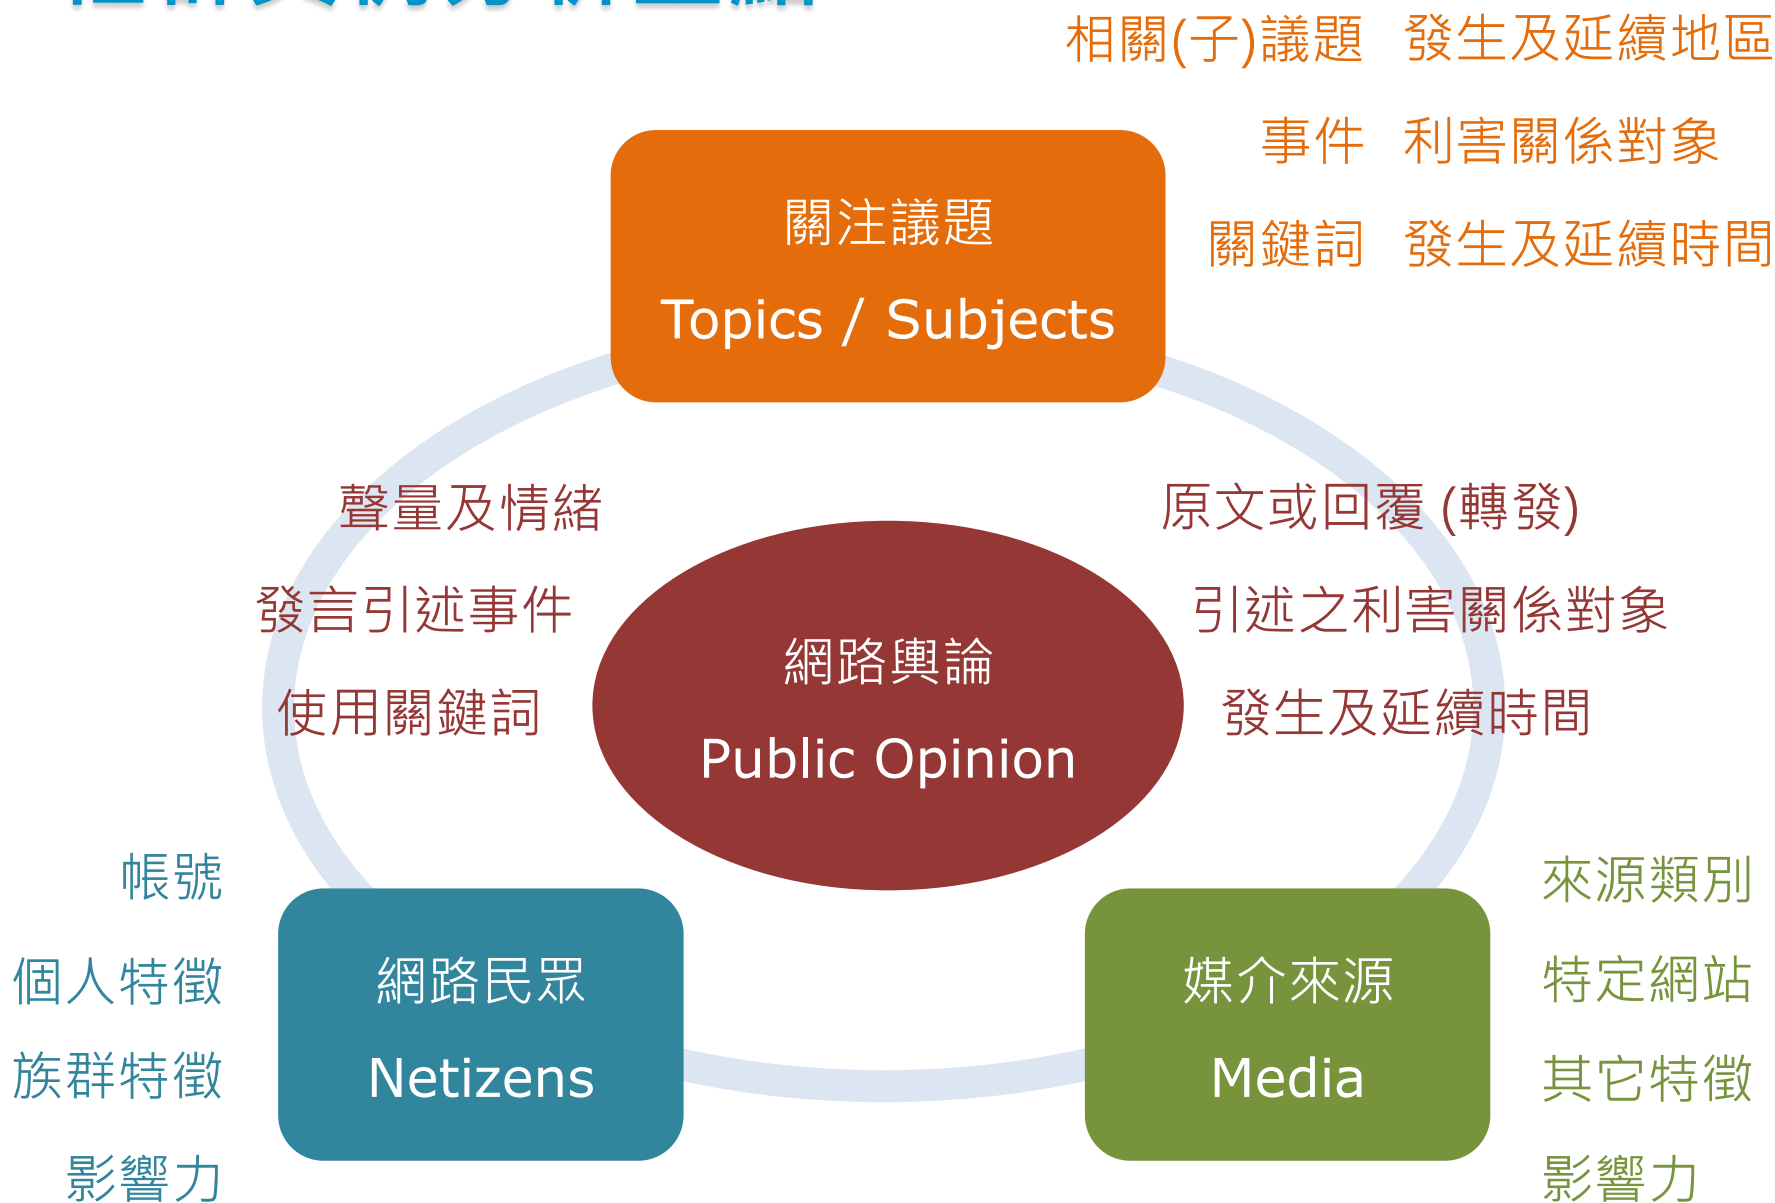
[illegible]

相關(子)議題 發生及延續地區

事件 利害關係對象

關鍵詞 發生及延續時間

關注議題

Topics / Subjects

聲量及情緒

發言引述事件

使用關鍵詞

原文或回覆 (轉發)

引述之利害關係對象

發生及延續時間

網路輿論

Public Opinion

帳號

個人特徵

族群特徵

影響力

網路民眾

Netizens

媒介來源

Media

來源類別

特定網站

其它特徵

影響力